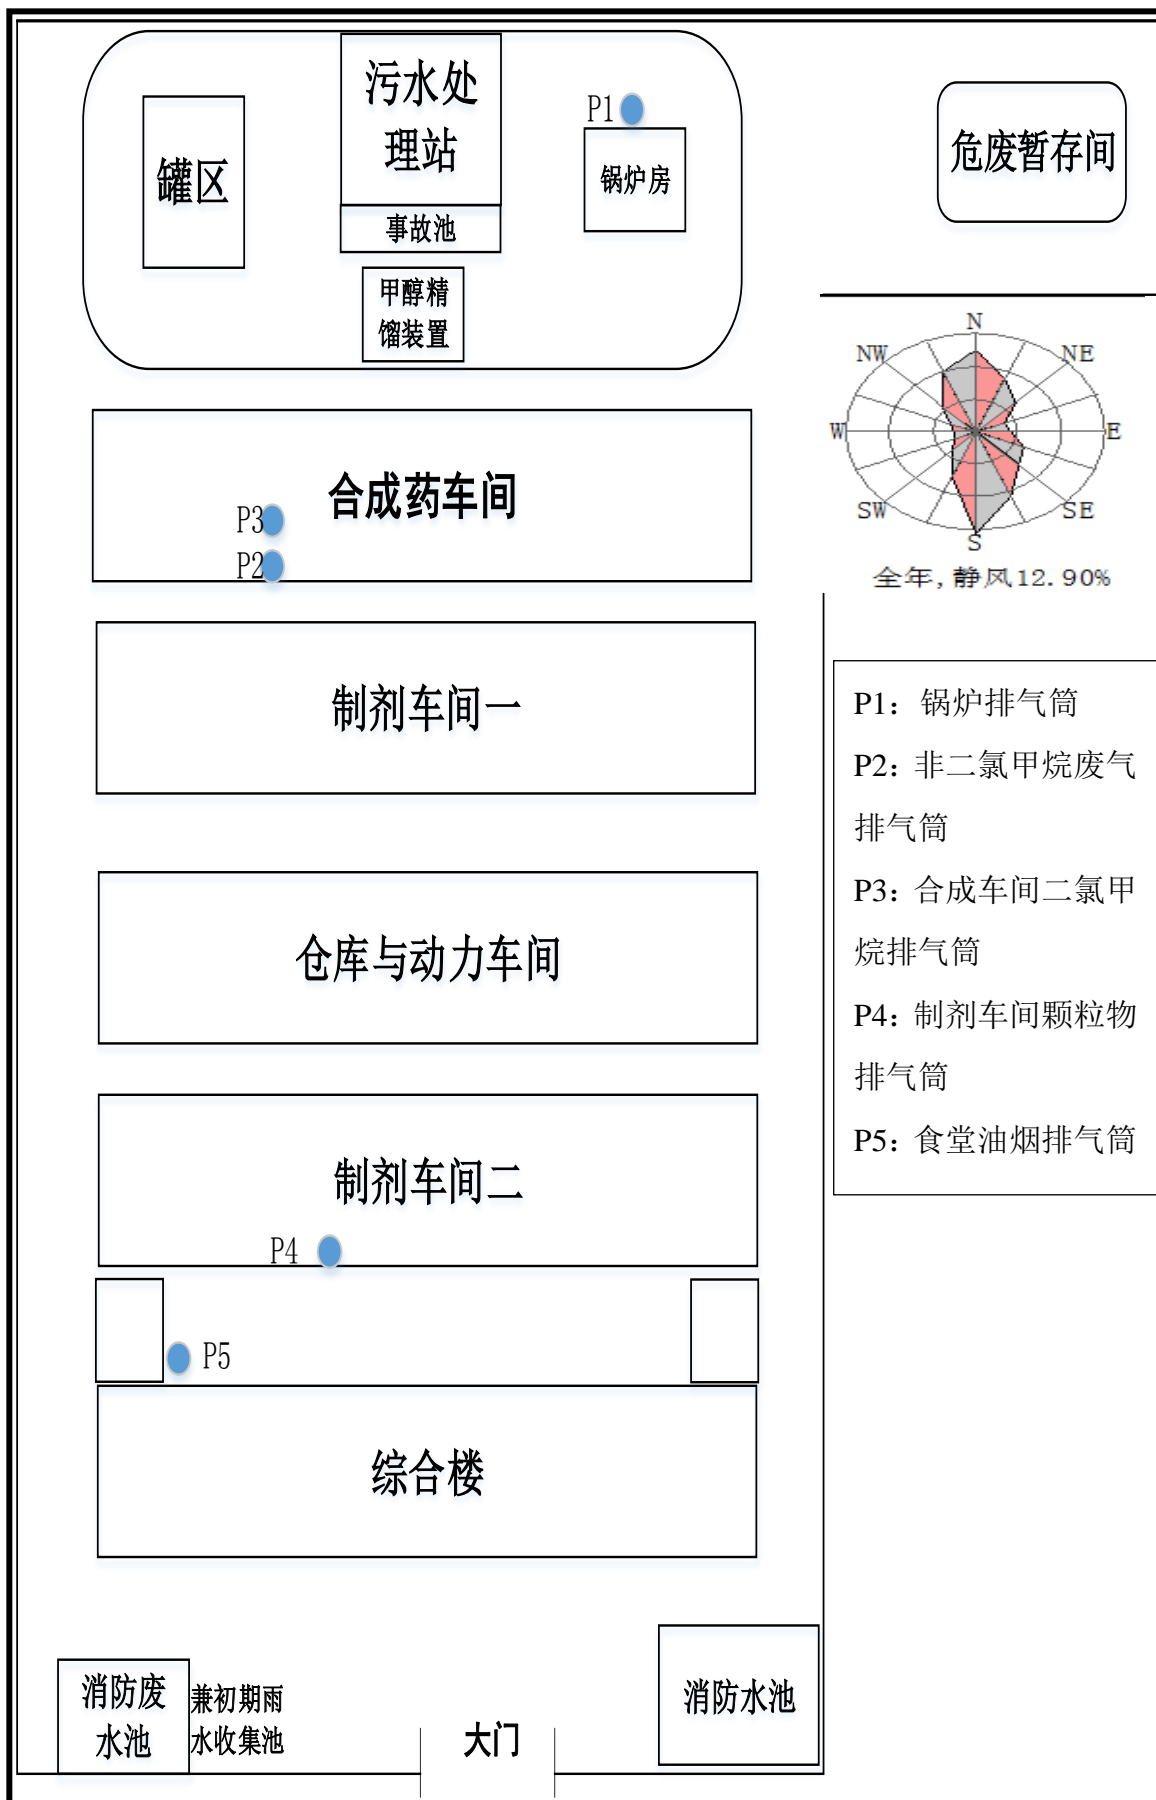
罐区

污水处理站

事故池

甲醇精馏装置

P1

锅炉房

危废暂存间

N
NW
NE
W
E
SW
SE
S
全年，静风12.90%

合成药车间

P3
P2

制剂车间一

P1：锅炉排气筒
P2：非二氯甲烷废气排气筒
P3：合成车间二氯甲烷排气筒
P4：制剂车间颗粒物排气筒
P5：食堂油烟排气筒

仓库与动力车间

制剂车间二

P4

P5

综合楼

消防废水池

兼初期雨水收集池

大门

消防水池